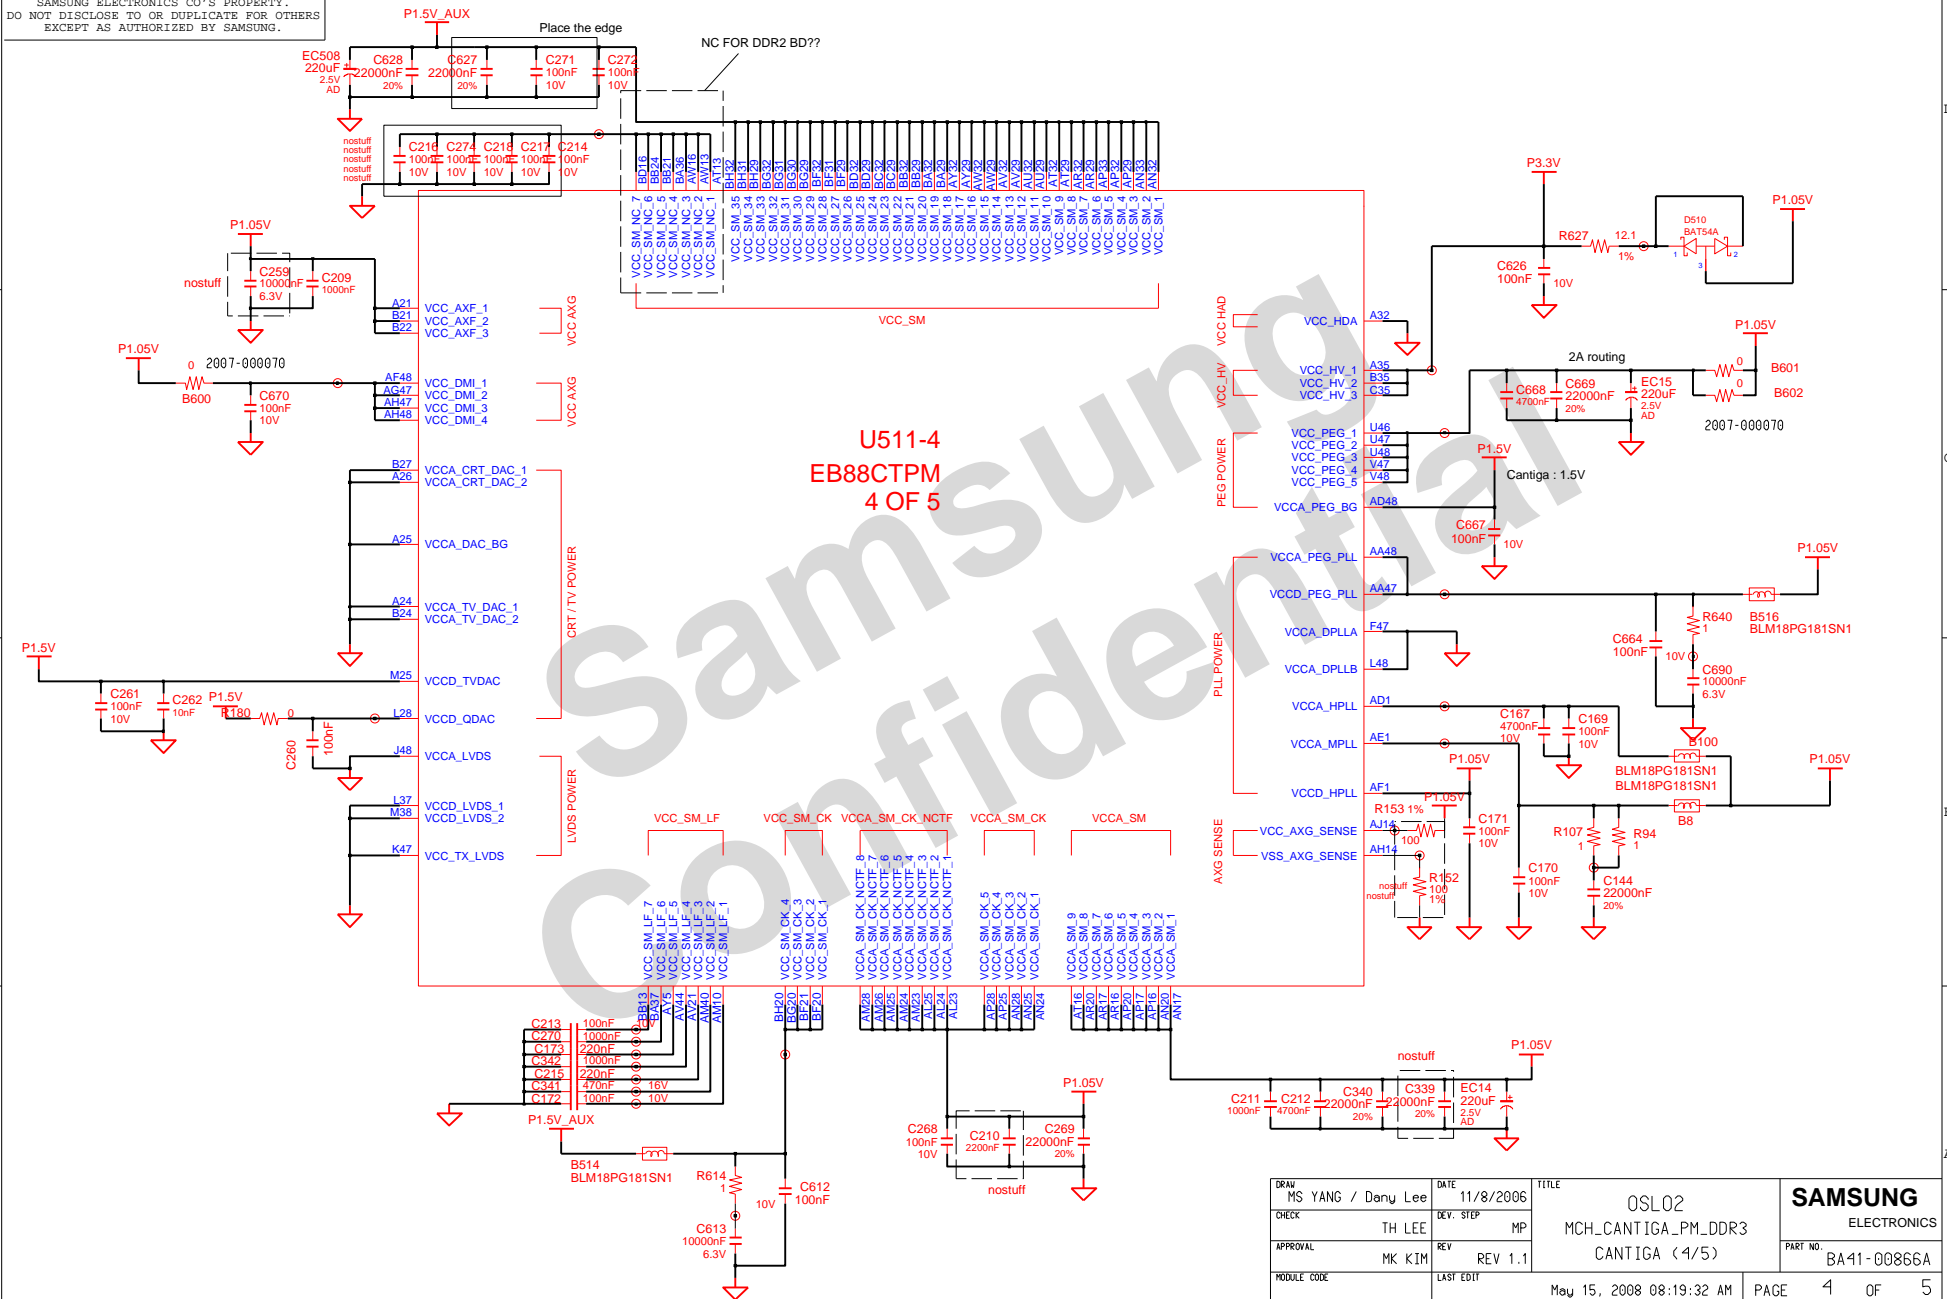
SAMSUNG ELECTRONICS CO'S PROPERTY.
DO NOT DISCLOSE TO OR DUPLICATE FOR OTHERS
EXCEPT AS AUTHORIZED BY SAMSUNG.

P1.5V_AUX
Place the edge
NC FOR DDR2 BD??

EC508 220uF 2.5V AD
C628 22000nF 20%
C627 22000nF 20%
C271 100nF 10V
C272 100nF 10V

nostuff nostuff nostuff nostuff nostuff
C216 100nF 10V
C274 100nF 10V
C218 100nF 10V
C217 100nF 10V
C214 100nF 10V

P1.05V
nostuff
C259 10000nF 6.3V
C209 1000nF

P1.05V
0
2007-000070
B600
C670 100nF 10V

P1.5V
C261 100nF 10V
C262 10nF
P1.5V
R180 0
C260 100nF

A21 A21 B21 B22
VCC_AXF_1
VCC_AXF_2
VCC_AXF_3
VCC AXG

AF48 AG47 AH47 AH48
VCC_DMI_1
VCC_DMI_2
VCC_DMI_3
VCC_DMI_4
VCC AXG

B27 A26
VCCA_CRT_DAC_1
VCCA_CRT_DAC_2
A25
VCCA_DAC_BG
A24 B24
VCCA_TV_DAC_1
VCCA_TV_DAC_2
CRT / TV POWER
M25
VCCD_TVDAC
L28
VCCD_QDAC
J48
VCCA_LVDS
L37 M38
VCCD_LVDS_1
VCCD_LVDS_2
LVDS POWER
K47
VCC_TX_LVDS

BD16 BB24 BB21 BA36 AW16 AW13 AT13
VCC_SM_NC_7 VCC_SM_NC_6 VCC_SM_NC_5 VCC_SM_NC_4 VCC_SM_NC_3 VCC_SM_NC_2 VCC_SM_NC_1
BH32 BH31 BH29 BG32 BG31 BG30 BG29 BF32 BF31 BF29 BD32 BD29 BC32 BC29 BB32 BB29 BA32 BA29 AY32 AY29 AW32 AW29 AV32 AU32 AU29 AT32 AT29 AR32 AR29 AP32 AP29 AN33 AN32
VCC_SM_35 VCC_SM_34 VCC_SM_33 VCC_SM_32 VCC_SM_31 VCC_SM_30 VCC_SM_29 VCC_SM_28 VCC_SM_27 VCC_SM_26 VCC_SM_25 VCC_SM_24 VCC_SM_23 VCC_SM_22 VCC_SM_21 VCC_SM_20 VCC_SM_19 VCC_SM_18 VCC_SM_17 VCC_SM_16 VCC_SM_15 VCC_SM_14 VCC_SM_13 VCC_SM_12 VCC_SM_11 VCC_SM_10 VCC_SM_9 VCC_SM_8 VCC_SM_7 VCC_SM_6 VCC_SM_5 VCC_SM_4 VCC_SM_3 VCC_SM_2 VCC_SM_1
VCC_SM

U511-4
EB88CTPM
4 OF 5

Samsung Confidential

VCC HAD
VCC_HDA A32
VCC_HV
VCC_HV_1 A35
VCC_HV_2 B35
VCC_HV_3 C35
PEG POWER
VCC_PEG_1 U46
VCC_PEG_2 U47
VCC_PEG_3 U48
VCC_PEG_4 V47
VCC_PEG_5 V48
VCCA_PEG_BG AD48
PLL POWER
VCCA_PEG_PLL AA48
VCCD_PEG_PLL AA47
VCCA_DPLLA F47
VCCA_DPLLB L48
VCCA_HPLL AD1
VCCA_MPLL AE1
VCCD_HPLL AF1
AXG SENSE
VCC_AXG_SENSE AJ14
VSS_AXG_SENSE AH14

P3.3V
R627 12.1 1%
D510 BAT54A
1 2 3
C626 100nF 10V
P1.05V

P1.05V
2A routing
C668 4700nF
C669 22000nF 20%
EC15 220uF 2.5V AD
0 B601
0 B602
2007-000070

P1.5V
Cantiga : 1.5V
C667 100nF 10V

P1.05V
C664 100nF 10V
R640 1
B516 BLM18PG181SN1
C690 10000nF 6.3V
C167 4700nF 10V
C169 100nF 10V
B100
BLM18PG181SN1
BLM18PG181SN1
P1.05V
P1.05V
B8
R153 1%
P1.05V
100
C171 100nF 10V
R107 1
R94 1
nostuff
nostuff
R152 100 1%
C170 100nF 10V
C144 22000nF 20%

VCC_SM_LF
VCC_SM_LF_7 VCC_SM_LF_6 VCC_SM_LF_5 VCC_SM_LF_4 VCC_SM_LF_3 VCC_SM_LF_2 VCC_SM_LF_1
BB13 BA37 AY5 AV44 AV21 AM40 AM10
VCC_SM_CK
VCC_SM_CK_4 VCC_SM_CK_3 VCC_SM_CK_2 VCC_SM_CK_1
BH20 BG20 BF21 BF20
VCCA_SM_CK_NCTF
VCCA_SM_CK_NCTF_8 VCCA_SM_CK_NCTF_7 VCCA_SM_CK_NCTF_6 VCCA_SM_CK_NCTF_5 VCCA_SM_CK_NCTF_4 VCCA_SM_CK_NCTF_3 VCCA_SM_CK_NCTF_2 VCCA_SM_CK_NCTF_1
AM28 AM26 AM25 AM24 AM23 AL25 AL24 AL23
VCCA_SM_CK
VCCA_SM_CK_5 VCCA_SM_CK_4 VCCA_SM_CK_3 VCCA_SM_CK_2 VCCA_SM_CK_1
AP28 AP25 AN28 AN25 AN24
VCCA_SM
VCCA_SM_9 VCCA_SM_8 VCCA_SM_7 VCCA_SM_6 VCCA_SM_5 VCCA_SM_4 VCCA_SM_3 VCCA_SM_2 VCCA_SM_1
AT16 AR20 AR17 AR16 AP20 AP17 AP16 AN20 AN17

C213 100nF
C270 1000nF
C173 220nF
C342 1000nF
C215 220nF
C341 470nF 16V
C172 100nF 10V
P1.5V_AUX
B514 BLM18PG181SN1
R614 1
C612 100nF 10V
C613 10000nF 6.3V

P1.05V
C268 100nF 10V
C210 2200nF
C269 22000nF 20%
nostuff

nostuff
P1.05V
C211 1000nF
C212 4700nF
C340 22000nF 20%
C339 22000nF 20%
EC14 220uF 2.5V AD

DRAW MS YANG / Dany Lee
DATE 11/8/2006
TITLE OSL02
CHECK TH LEE
DEV. STEP MP
MCH_CANTIGA_PM_DDR3
CANTIGA (4/5)
SAMSUNG ELECTRONICS
APPROVAL MK KIM
REV REV 1.1
PART NO. BA41-00866A
MODULE CODE
LAST EDIT May 15, 2008 08:19:32 AM
PAGE 4 OF 5